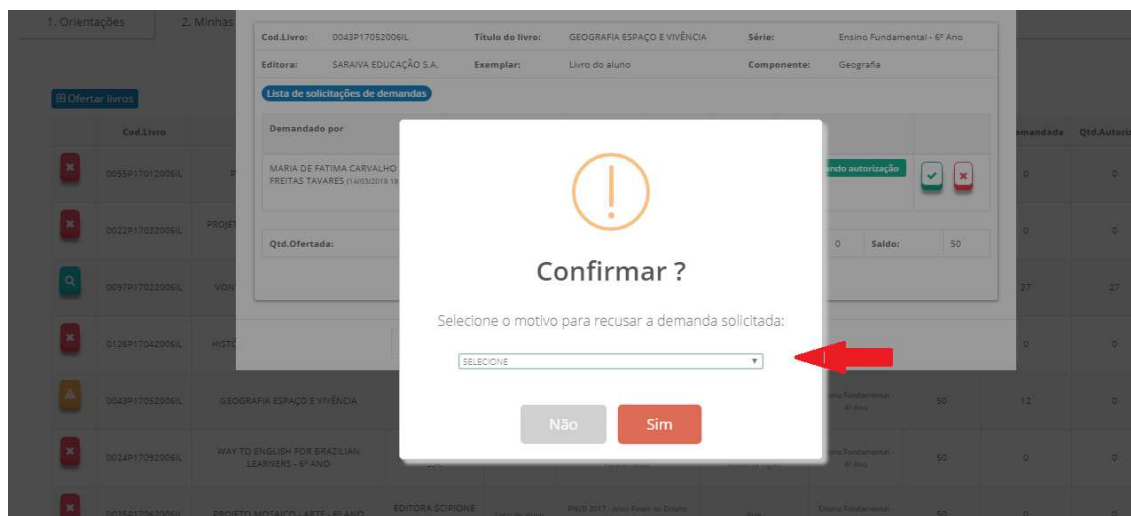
1. Orientações
2. Minhas

Cod.Livro: 0043P17052006IL
Título do livro: GEOGRAFIA ESPAÇO E VIVÊNCIA
Série: Ensino Fundamental - 6º Ano
Editora: SARAIVA EDUCAÇÃO S.A.
Exemplar: Livro do aluno
Componente: Geografia

Lista de solicitações de demandas

Demandado por
MARIA DE FATIMA CARVALHO FREITAS TAVARES (14/03/2018 18
ando autorização

Qtd.Ofertada:
0
Saldo:
50

⊞ Ofertar livros

| Cod.Livro | | | | | | | emandada | Qtd.Autoriz |
|---|---|---|---|---|---|---|---|---|
| 0055P17012006IL | P | | | | | | 0 | 0 |
| 0022P17032006IL | PROJET | | | | | | 0 | 0 |
| 0097P17022006IL | VON | | | | | | 27 | 27 |
| 0126P17042006IL | HISTO | | | | | | 0 | 0 |
| 0043P17052006IL | GEOGRAFIA ESPAÇO E VIVÊNCIA | | | | Ensino Fundamental - 6º Ano | 50 | 12 | 0 |
| 0024P17092006IL | WAY TO ENGLISH FOR BRAZILIAN LEARNERS - 6º ANO | | | | Ensino Fundamental - 6º Ano | 50 | 0 | 0 |
| 0035P17062006IL | PROJETO MOSAICO - ARTE - 6º ANO | EDITORA SCIPIONE | | PNLD 2017 - Anos Finais do Ensino | Ensino Fundamental | 50 | 0 | 0 |

Confirmar ?

Selecione o motivo para recusar a demanda solicitada:

SELECIONE

Não
Sim